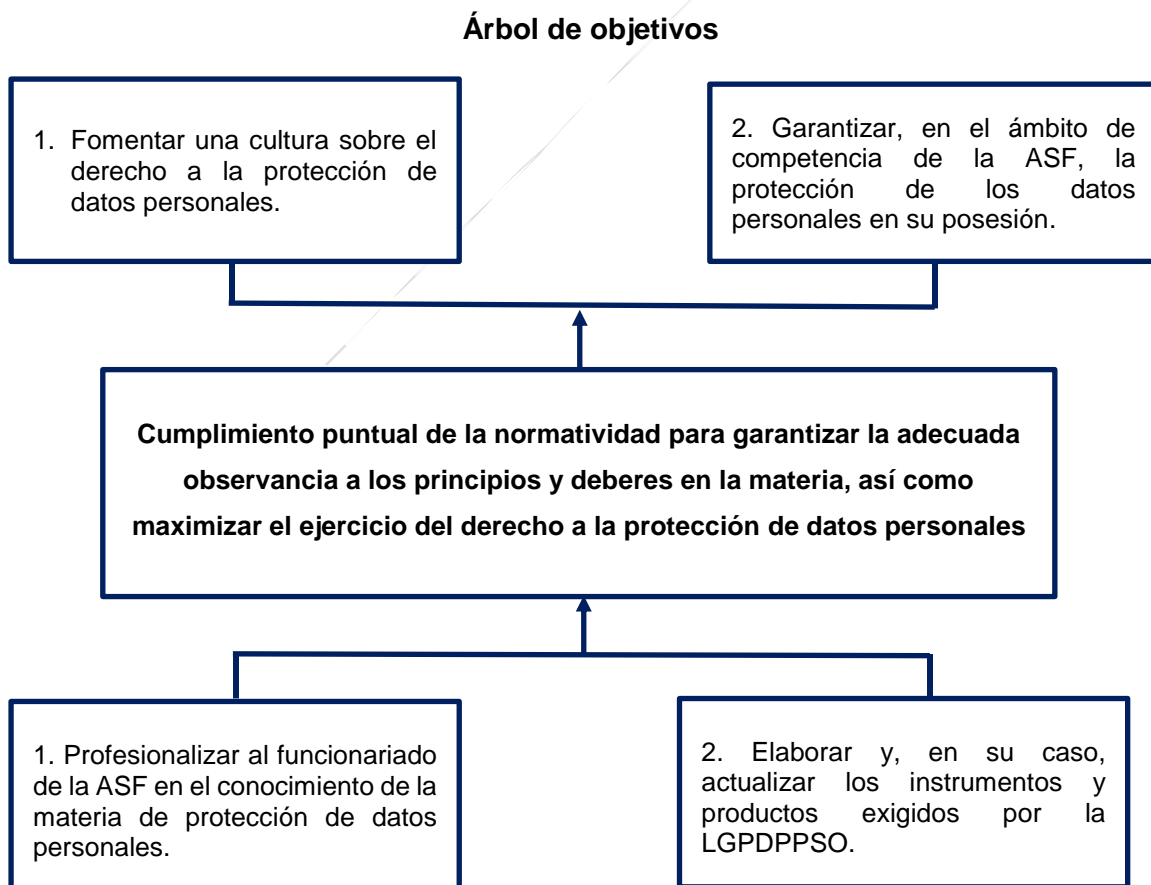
Árbol de objetivos

1. Fomentar una cultura sobre el derecho a la protección de datos personales.

2. Garantizar, en el ámbito de competencia de la ASF, la protección de los datos personales en su posesión.

Cumplimiento puntual de la normatividad para garantizar la adecuada observancia a los principios y deberes en la materia, así como maximizar el ejercicio del derecho a la protección de datos personales

1. Profesionalizar al funcionariado de la ASF en el conocimiento de la materia de protección de datos personales.

2. Elaborar y, en su caso, actualizar los instrumentos y productos exigidos por la LGPDPPSO.